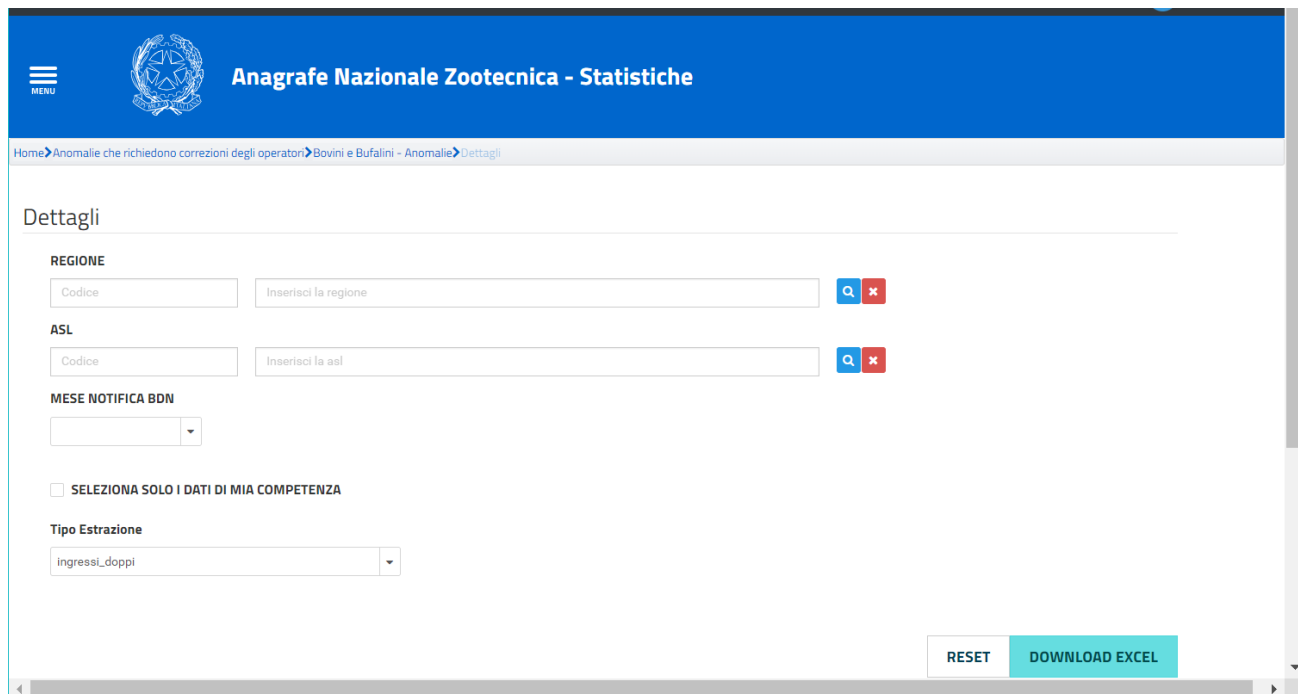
MENU

Anagrafe Nazionale Zootecnica - Statistiche

Home > Anomalie che richiedono correzioni degli operatori > Bovini e Bufalini - Anomalie > Dettagli

Dettagli

REGIONE

Codice

Inserisci la regione

ASL

Codice

Inserisci la asl

MESE NOTIFICA BDN

SELEZIONA SOLO I DATI DI MIA COMPETENZA

Tipo Estrazione

ingressi_doppi

RESET

DOWNLOAD EXCEL